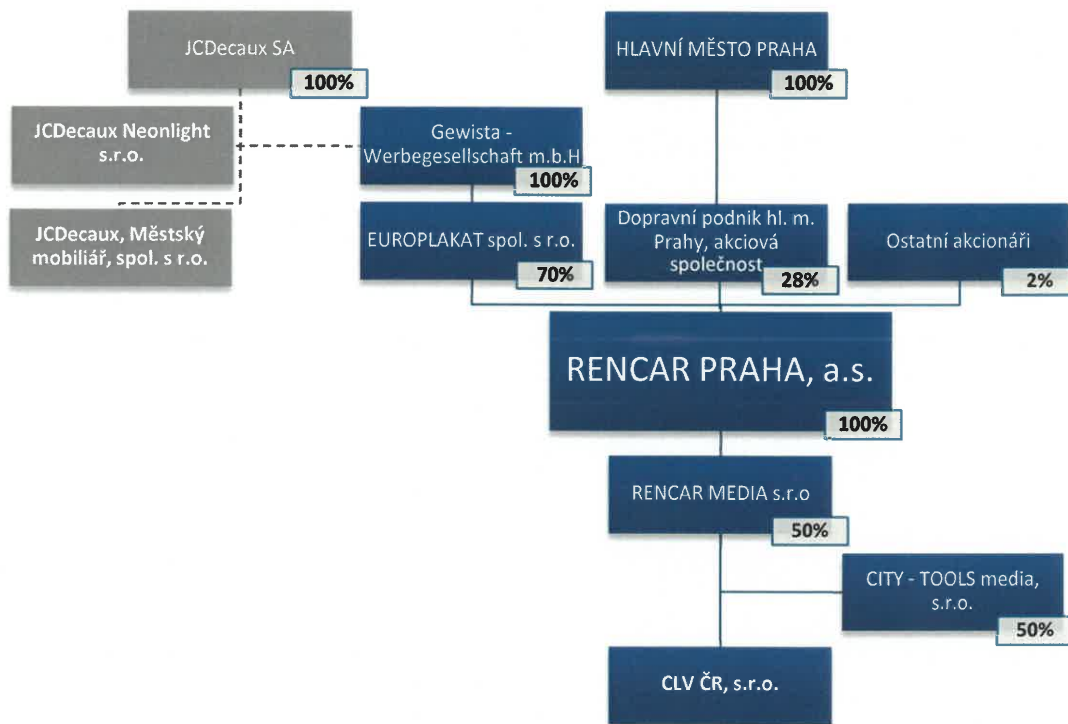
JCDecaux SA
100%

HLAVNÍ MĚSTO PRAHA
100%

JCDecaux Neonlight s.r.o.

Gewista - Werbegesellschaft m.b.H
100%

JCDecaux, Městský mobiliář, spol. s r.o.

EUROPLAKAT spol. s r.o.
70%

Dopravní podnik hl. m. Prahy, akciová společnost
28%

Ostatní akcionáři
2%

RENCAR PRAHA, a.s.
100%

RENCAR MEDIA s.r.o
50%

CITY - TOOLS media, s.r.o.
50%

CLV ČR, s.r.o.